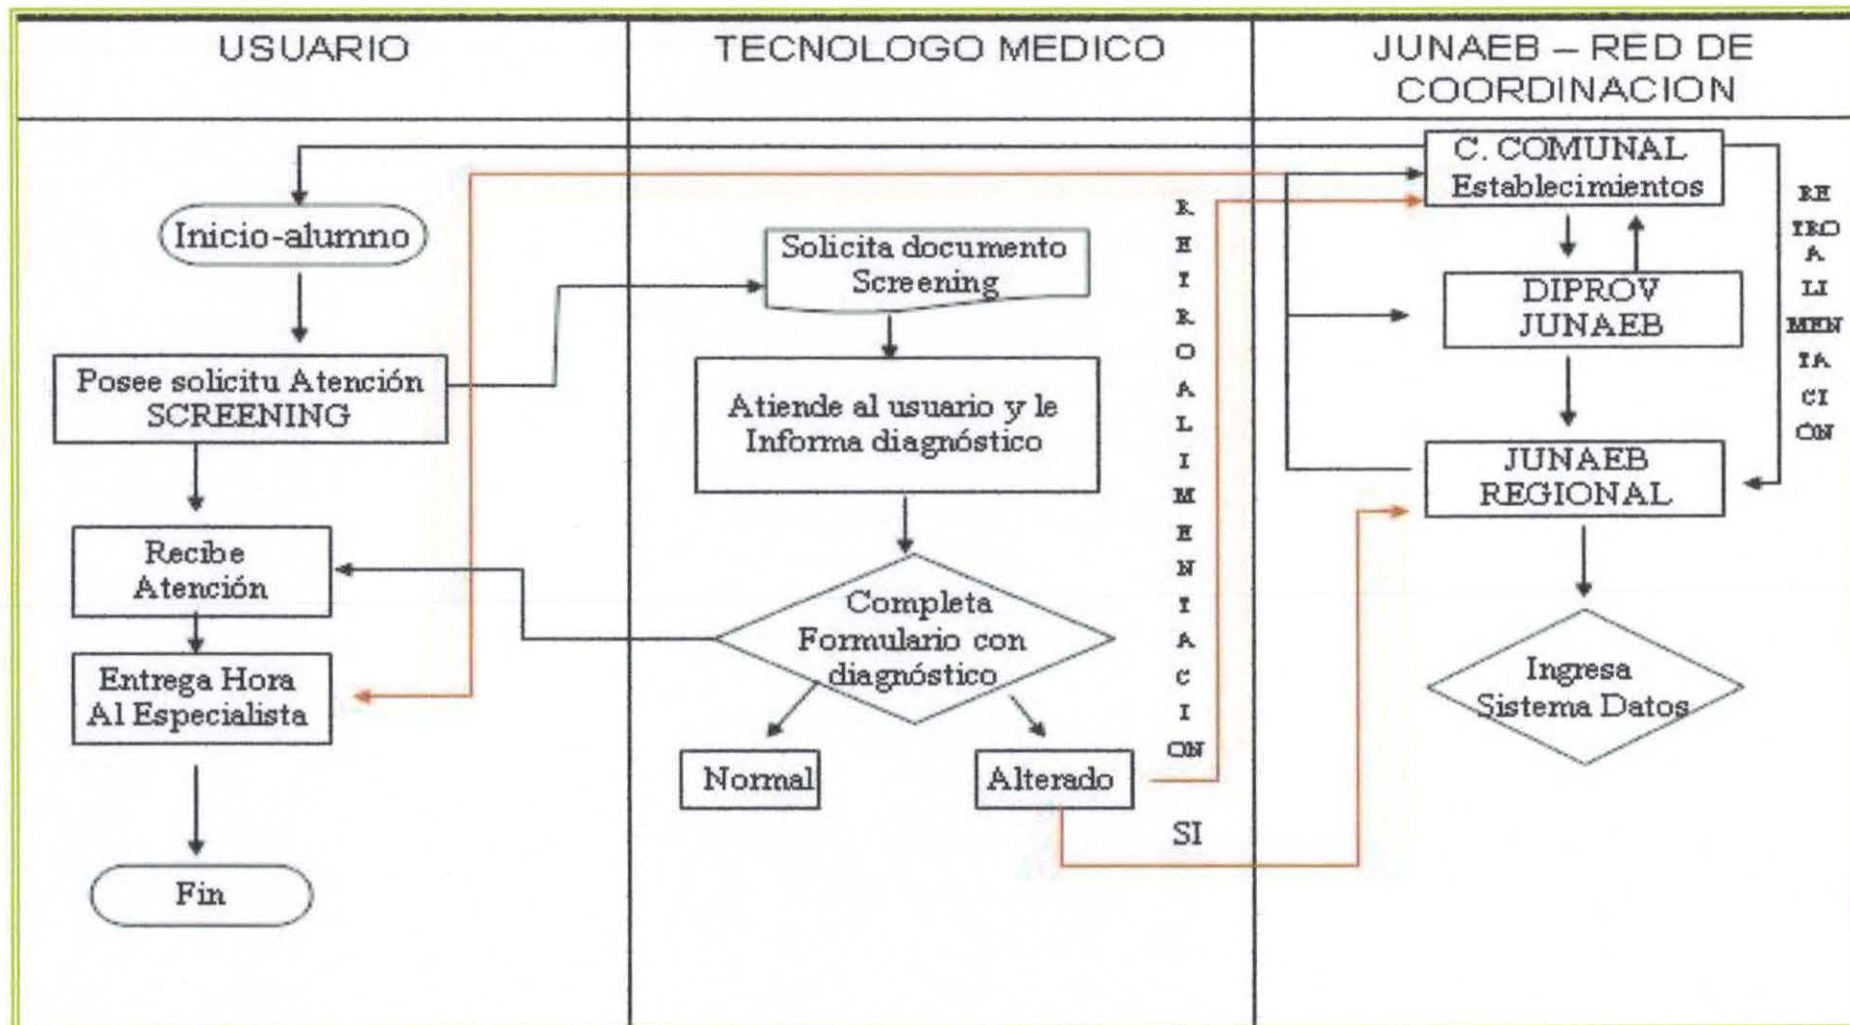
USUARIO

TECNOLOGO MEDICO

JUNAEB – RED DE COORDINACION

C. COMUNAL Establecimientos

Inicio-alumno

Solicita documento Screening

R E T R O A L I M E N T A C I ON

RE TRO A LI MEN TA CI ON

DIPROV JUNAEB

Posee solicitu Atención SCREENING

Atiende al usuario y le Informa diagnóstico

JUNAEB REGIONAL

Recibe Atención

Completa Formulario con diagnóstico

Entrega Hora Al Especialista

Ingresa Sistema Datos

Normal

Alterado

SI

Fin